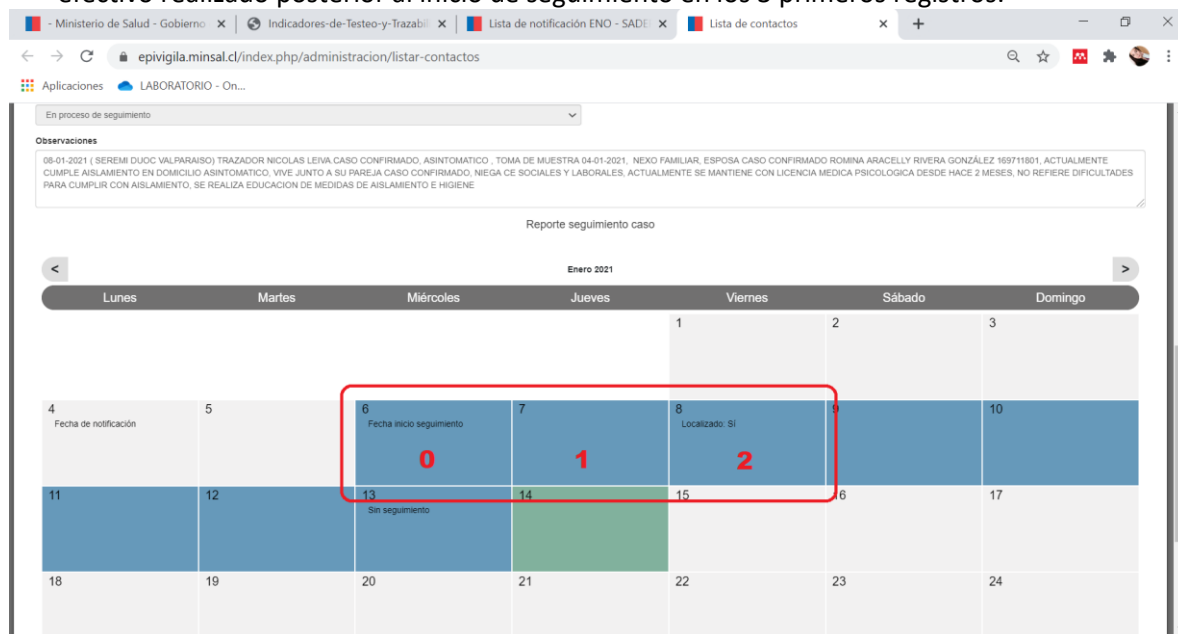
efectivo realizado posterior al inicio de seguimiento en los 3 primeros registros.

- Ministerio de Salud - Gobierno × | Indicadores-de-Testeo-y-Trazabil × | Lista de notificación ENO - SADE × | Lista de contactos × | +

epivigila.minsal.cl/index.php/administracion/listar-contactos

Aplicaciones LABORATORIO - On...

En proceso de seguimiento

Observaciones

08-01-2021 ( SEREMI DUOC VALPARAISO) TRAZADOR NICOLAS LEIVA CASO CONFIRMADO, ASINTOMATICO , TOMA DE MUESTRA 04-01-2021, NEXO FAMILIAR, ESPOSA CASO CONFIRMADO ROMINA ARACELLY RIVERA GONZÁLEZ 169711801, ACTUALMENTE CUMPLE AISLAMIENTO EN DOMICILIO ASINTOMATICO, VIVE JUNTO A SU PAREJA CASO CONFIRMADO, NIEGA CE SOCIALES Y LABORALES, ACTUALMENTE SE MANTIENE CON LICENCIA MEDICA PSICOLOGICA DESDE HACE 2 MESES, NO REFIERE DIFICULTADES PARA CUMPLIR CON AISLAMIENTO, SE REALIZA EDUCACION DE MEDIDAS DE AISLAMIENTO E HIGIENE

Reporte seguimiento caso

<

Enero 2021

>

| Lunes | Martes | Miércoles | Jueves | Viernes | Sábado | Domingo |
|---|---|---|---|---|---|---|
| | | | | 1 | 2 | 3 |
| 4 Fecha de notificación | 5 | 6 Fecha inicio seguimiento 0 | 7 1 | 8 Localizado: Sí 2 | 9 | 10 |
| 11 | 12 | 13 Sin seguimiento | 14 | 15 | 16 | 17 |
| 18 | 19 | 20 | 21 | 22 | 23 | 24 |